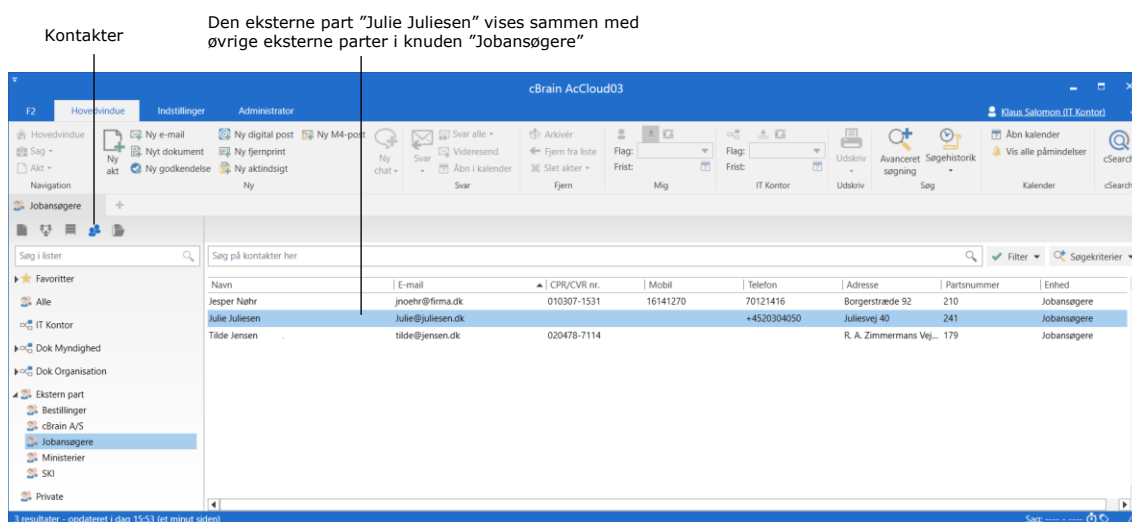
Kontakter

Den eksterne part "Julie Juliesen" vises sammen med øvrige eksterne parter i knuden "Jobansøgere"

cBrain AcCloud03

F2 Hovedvindue Indstillinger Administrator

Klaus Salomon (IT Kontor)

Hovedvindue
Sag
Akt
Navigation

Ny akt
Ny e-mail
Nyt dokument
Ny godkendelse
Ny digital post
Ny fjernprint
Ny aktindsigt
Ny M4-post
Ny

Ny chat
Svar
Svar alle
Videresend
Åbn i kalender
Svar

Arkivér
Fjern fra liste
Slet akter
Fjern

Flag:
Frist:
Mig

Flag:
Frist:
IT Kontor

Udskriv
Udskriv

Avanceret søgning
Søgehistorik
Søg

Åbn kalender
Vis alle påmindelser
Kalender

cSearch
cSearch

Jobansøgere

Søg i lister

Favoritter
Alle
IT Kontor
Dok Myndighed
Dok Organisation
Ekstern part
Bestillinger
cBrain A/S
Jobansøgere
Ministerier
SKI
Private

Søg på kontakter her

Filter
Søgekriterier

| Navn | E-mail | CPR/CVR nr. | Mobil | Telefon | Adresse | Partsnummer | Enhed |
|---|---|---|---|---|---|---|---|
| Jesper Nøhr | jnoehr@firma.dk | 010307-1531 | 16141270 | 70121416 | Borgerstræde 92 | 210 | Jobansøgere |
| Julie Juliesen | Julie@juliesen.dk | | | +4520304050 | Juliesvej 40 | 241 | Jobansøgere |
| Tilde Jensen | tilde@jensen.dk | 020478-7114 | | | R. A. Zimmermans Vej... | 179 | Jobansøgere |

3 resultater - opdateret i dag 15:53 (et minut siden)

Søg: ---- - ----